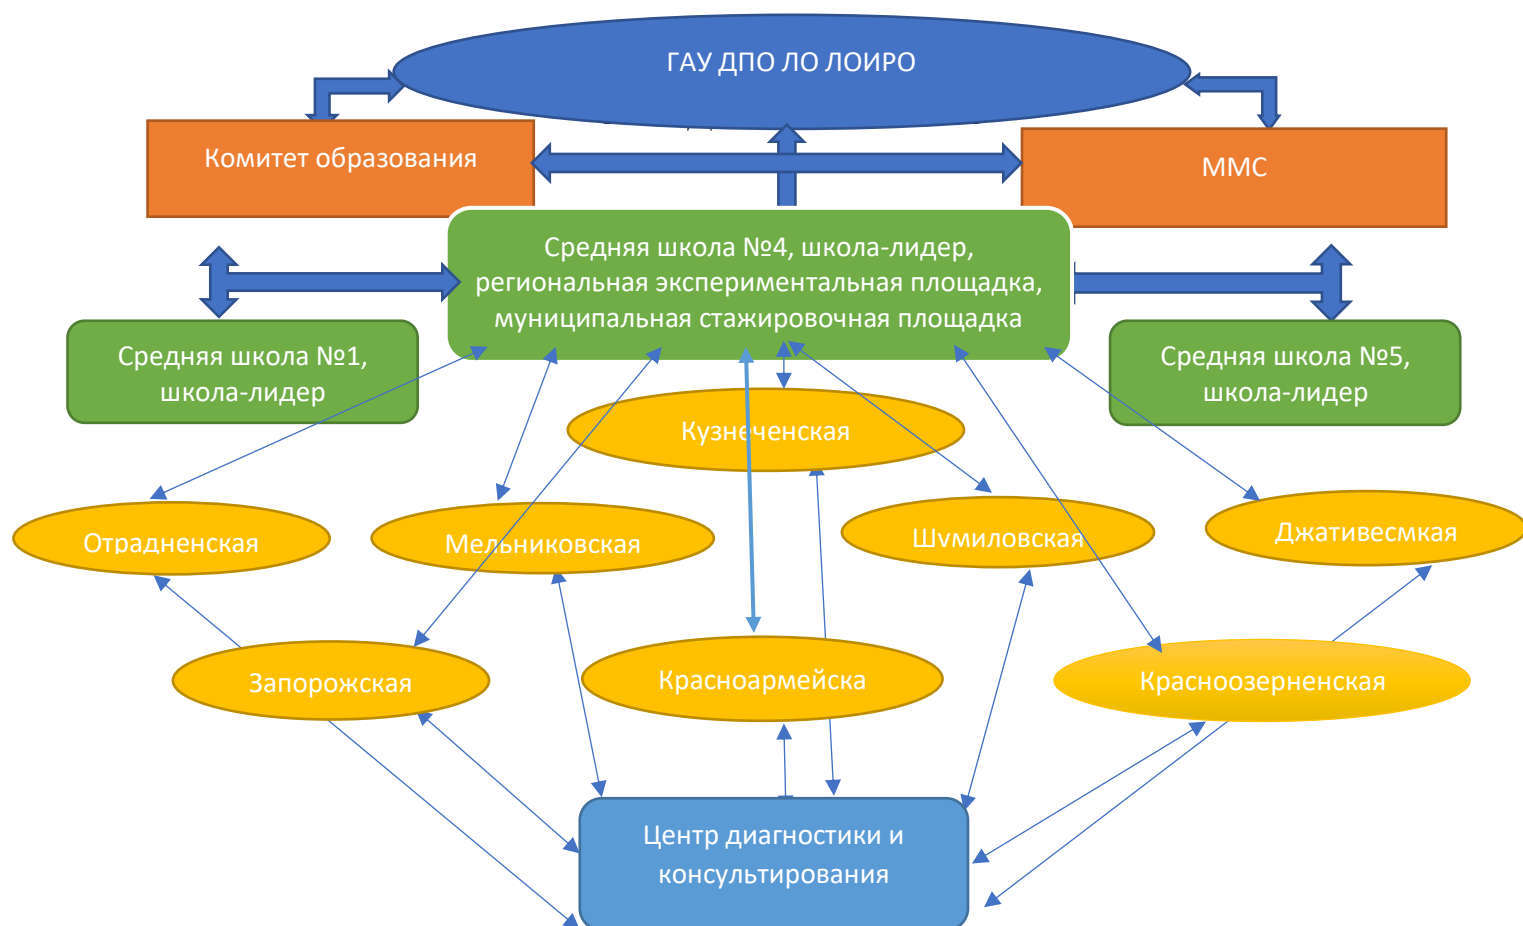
ГАУ ДПО ЛО ЛОИРО

Комитет образования

ММС

Средняя школа №4, школа-лидер, региональная экспериментальная площадка, муниципальная стажировочная площадка

Средняя школа №1, школа-лидер

Средняя школа №5, школа-лидер

Кузнеченская

Отрадненская

Мельниковская

Шумиловская

Джативесмкая

Запорожская

Красноармейска

Красноозерненская

Центр диагностики и консультирования